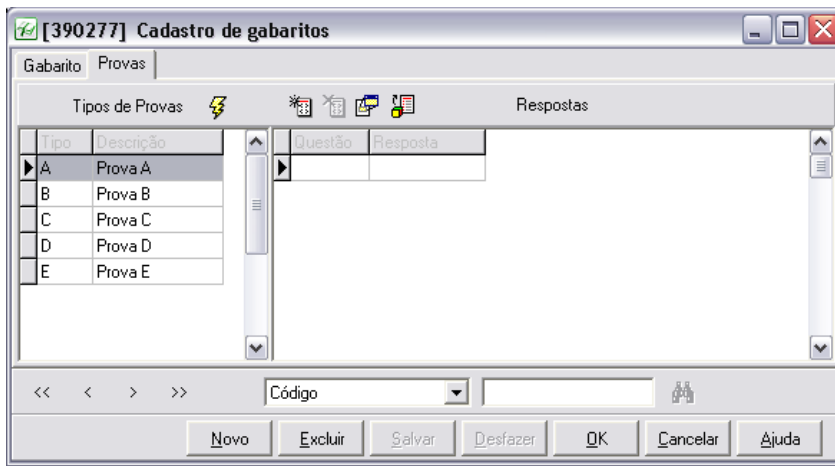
[390277] Cadastro de gabaritos

Gabarito | Provas

Tipos de Provas

Respostas

| Tipo | Descrição |
|---|---|
| A | Prova A |
| B | Prova B |
| C | Prova C |
| D | Prova D |
| E | Prova E |

| Questão | Resposta |
|---|---|
| | |

<< < > >>

Código

Novo | Excluir | Salvar | Desfazer | OK | Cancelar | Ajuda